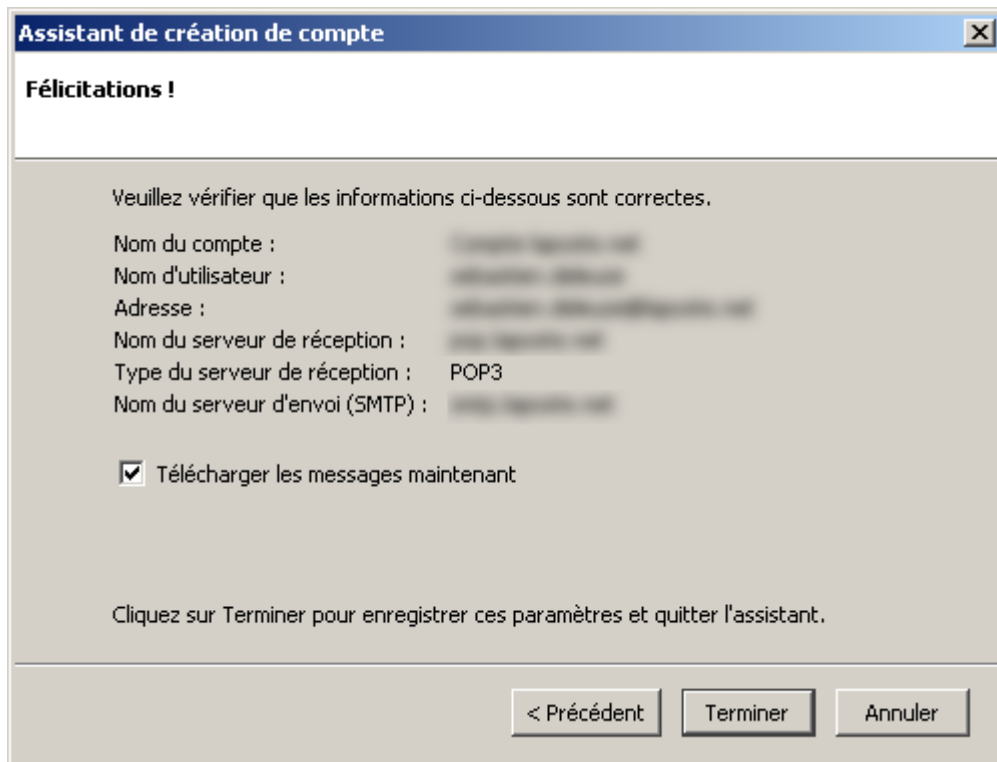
Assistant de création de compte

Félicitations !

Veuillez vérifier que les informations ci-dessous sont correctes.

Nom du compte : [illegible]
Nom d'utilisateur : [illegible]
Adresse : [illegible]
Nom du serveur de réception : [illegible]
Type du serveur de réception : POP3
Nom du serveur d'envoi (SMTP) : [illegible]

Télécharger les messages maintenant

Cliquez sur Terminer pour enregistrer ces paramètres et quitter l'assistant.

< Précédent | Terminer | Annuler